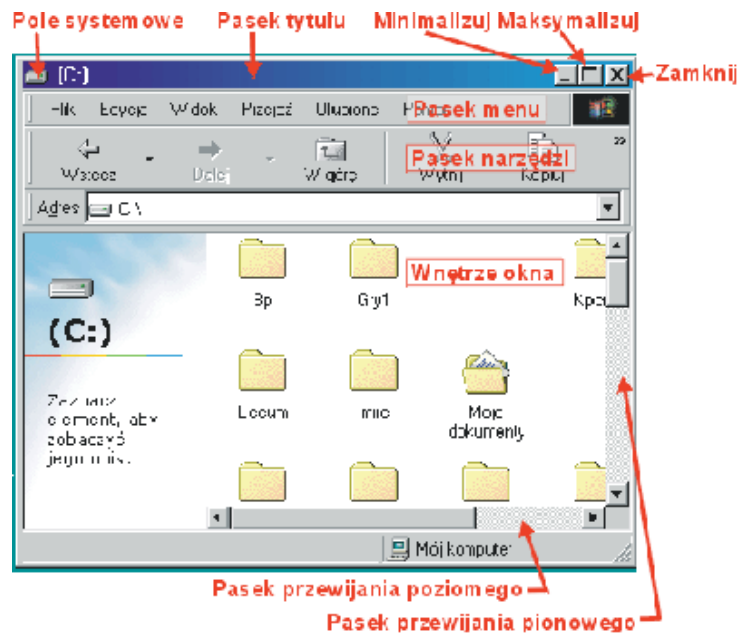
Pole systemowe
Pasek tytułu
Minimalizuj
Maksymalizuj
Zamknij
(C:)
Plik Edycja Widok Przejdź Ulubione Pomoc
Pasek menu
Wstecz
Dalej
W górę
Wytnij
Kopiuj
Pasek narzędzi
Adres C:\
Wnętrze okna
(C:)
Zaznacz element, aby zobaczyć jego opis.
3p
Gry1
Kpo
Locum
mic
Moje dokumenty
Mój komputer
Pasek przewijania poziomego
Pasek przewijania pionowego